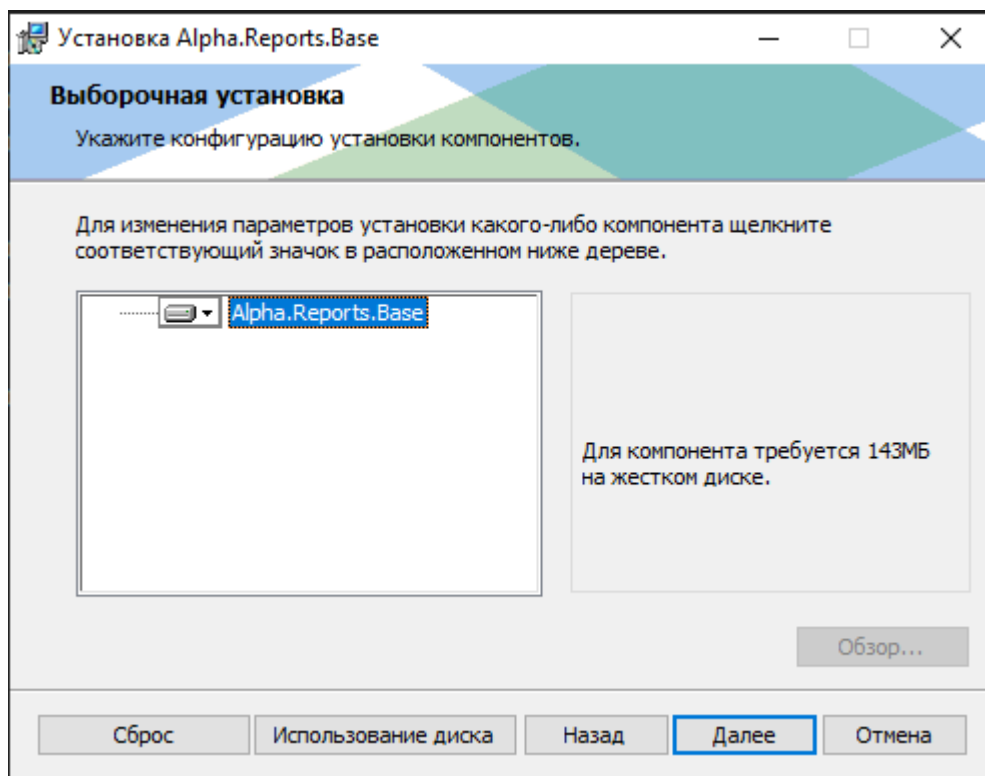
Установка Alpha.Reports.Base

Выборочная установка

Укажите конфигурацию установки компонентов.

Для изменения параметров установки какого-либо компонента щелкните соответствующий значок в расположенном ниже дереве.

Alpha.Reports.Base

Для компонента требуется 143МБ на жестком диске.

Обзор...

Сброс

Использование диска

Назад

Далее

Отмена